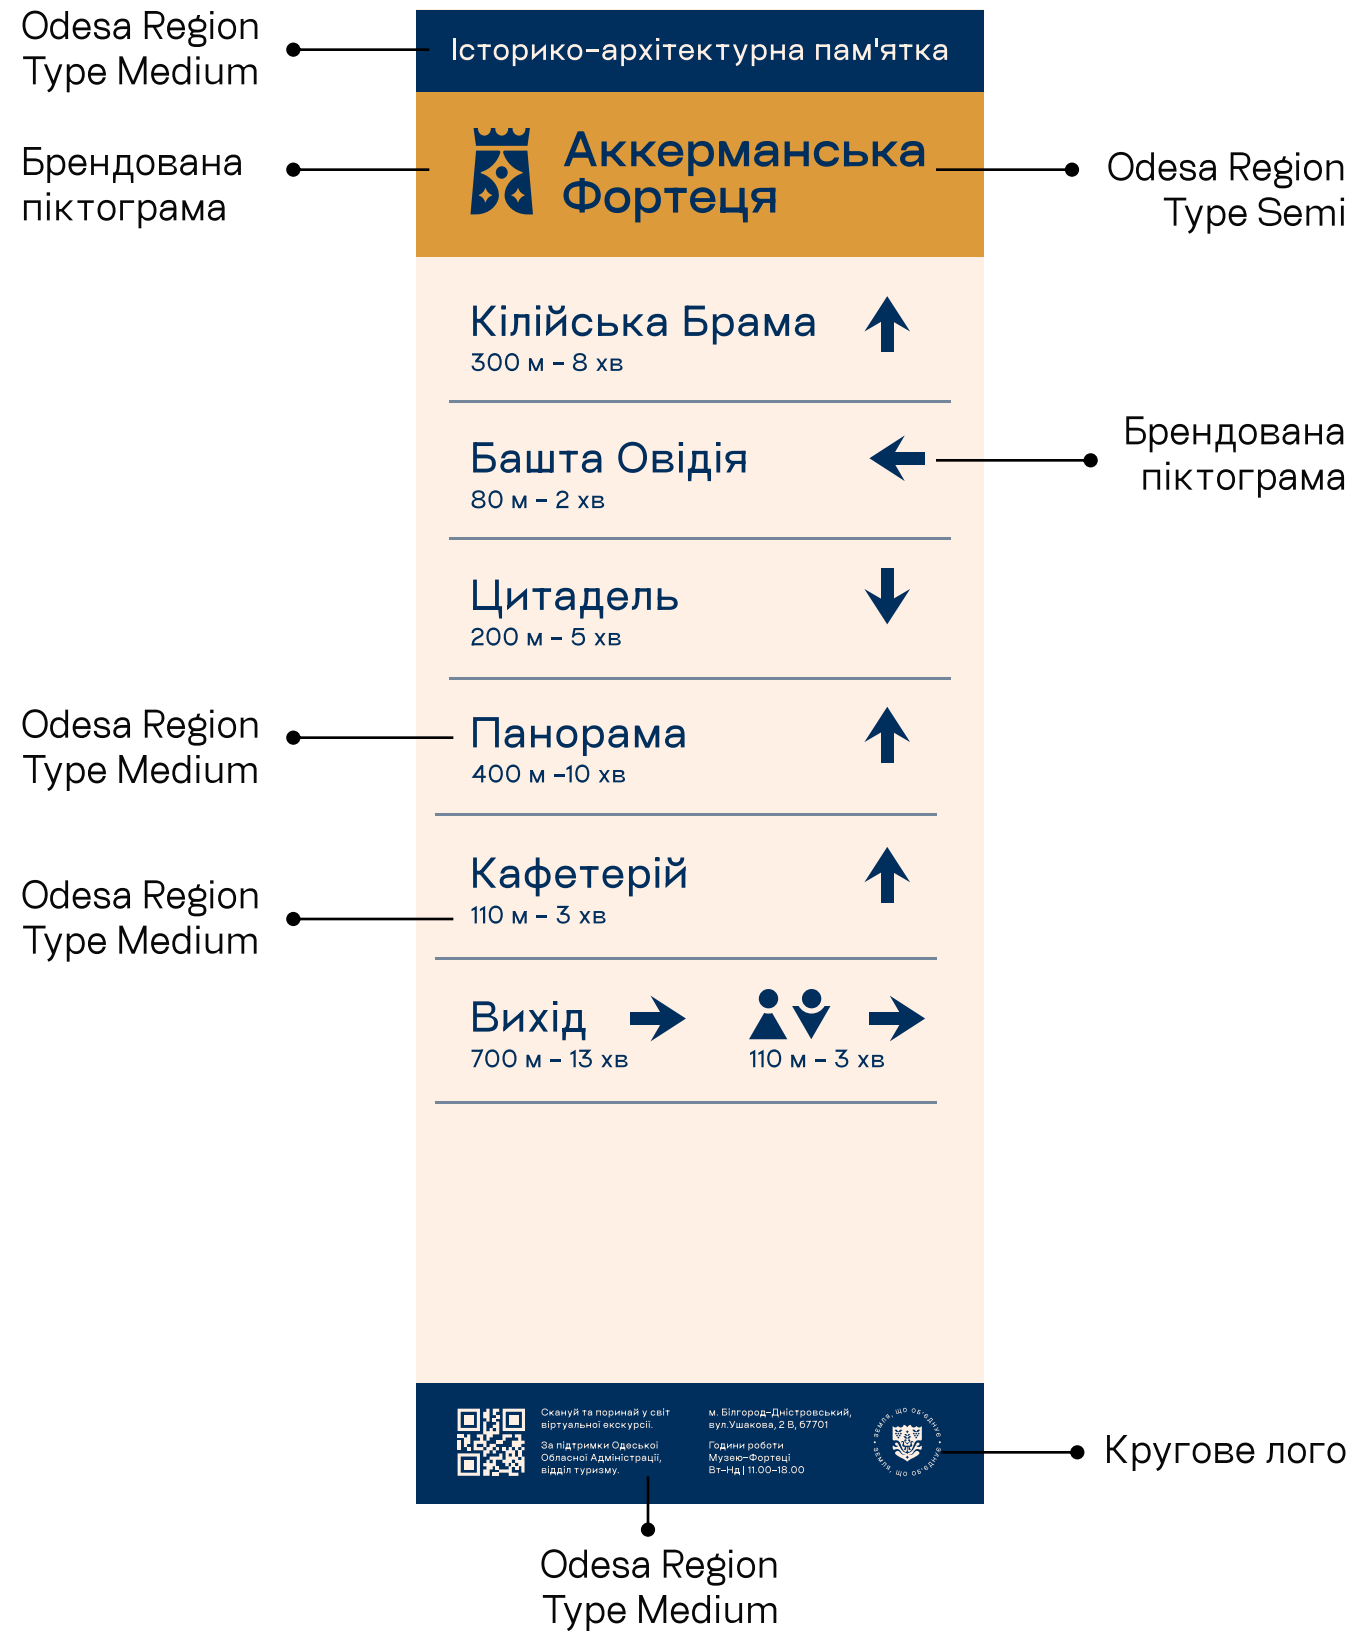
Odesa Region Type Medium

Історико-архітектурна пам'ятка

Брендована піктограма

Аккерманська Фортеця

Odesa Region Type Semi

Кілійська Брама
300 м – 8 хв

Башта Овідія
80 м – 2 хв

Брендована піктограма

Цитадель
200 м – 5 хв

Odesa Region Type Medium

Панорама
400 м –10 хв

Odesa Region Type Medium

Кафетерій
110 м – 3 хв

Вихід
700 м – 13 хв

110 м – 3 хв

Скануй та поринай у світ віртуальної екскурсії.

За підтримки Одеської Обласної Адміністрації, відділ туризму.

м. Білгород-Дністровський, вул.Ушакова, 2 В, 67701

Години роботи Музею-Фортеці Вт–Нд | 11.00–18.00

Земля, що об'єднує

Кругове лого

Odesa Region Type Medium